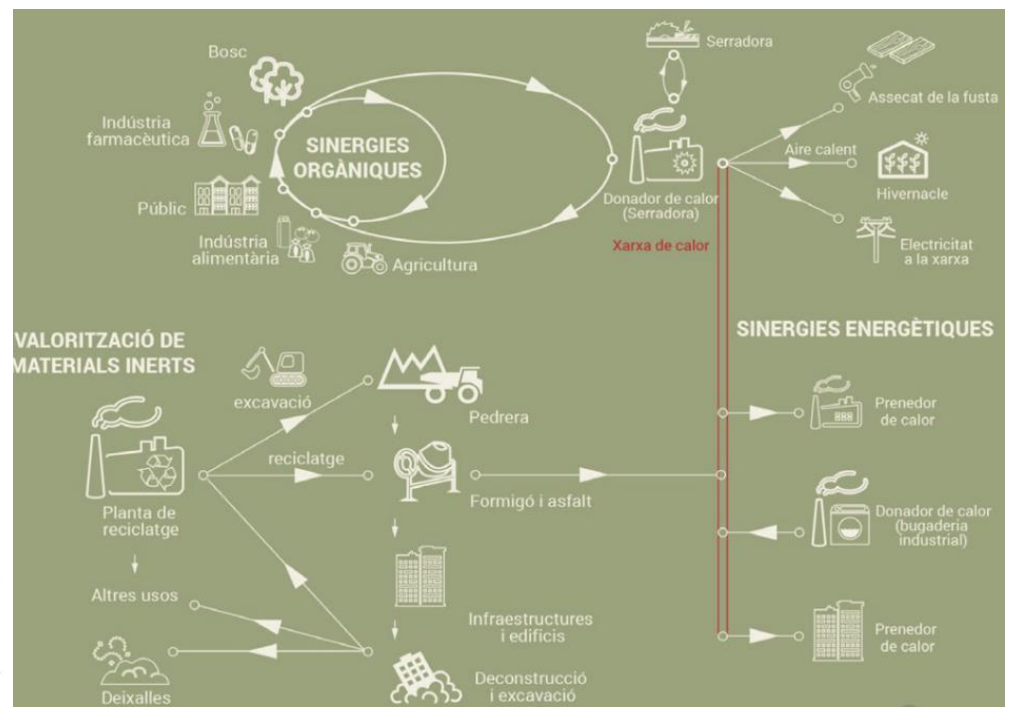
Bosc

Indústria farmacèutica

SINERGIES ORGÀNIQUES

Públic

Indústria alimentària

Agricultura

Serradora

Donador de calor (Serradora)

Aire calent

Assecat de la fusta

Hivernacle

Electricitat a la xarxa

Xarxa de calor

VALORITZACIÓ DE MATERIALS INERTS

excavació

reciclatge

Planta de reciclatge

Altres usos

Deixalles

Pedrera

Formigó i asfalt

Infraestructures i edificis

Deconstrucció i excavació

SINERGIES ENERGÈTIQUES

Prenedor de calor

Donador de calor (bugaderia industrial)

Prenedor de calor